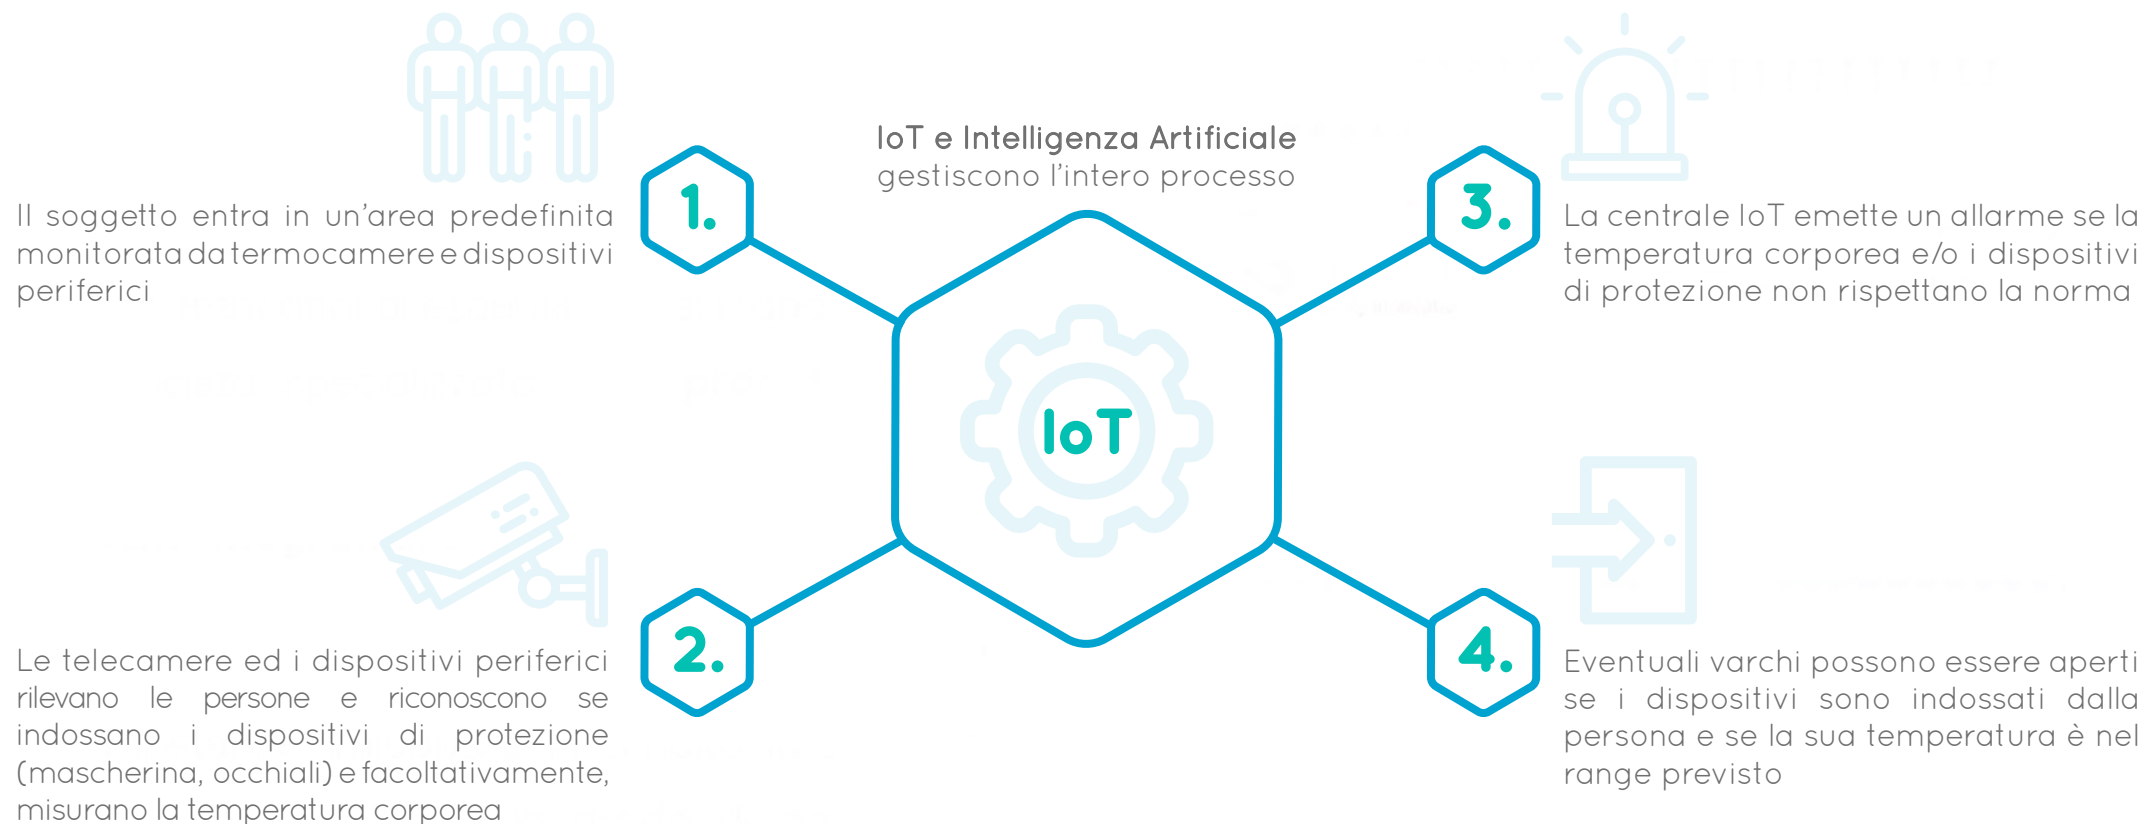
IoT e Intelligenza Artificiale
gestiscono l'intero processo

1.

Il soggetto entra in un'area predefinita monitorata da termocamere e dispositivi periferici

3.

La centrale IoT emette un allarme se la temperatura corporea e/o i dispositivi di protezione non rispettano la norma

IoT

2.

Le telecamere ed i dispositivi periferici rilevano le persone e riconoscono se indossano i dispositivi di protezione (mascherina, occhiali) e facoltativamente, misurano la temperatura corporea

4.

Eventuali varchi possono essere aperti se i dispositivi sono indossati dalla persona e se la sua temperatura è nel range previsto